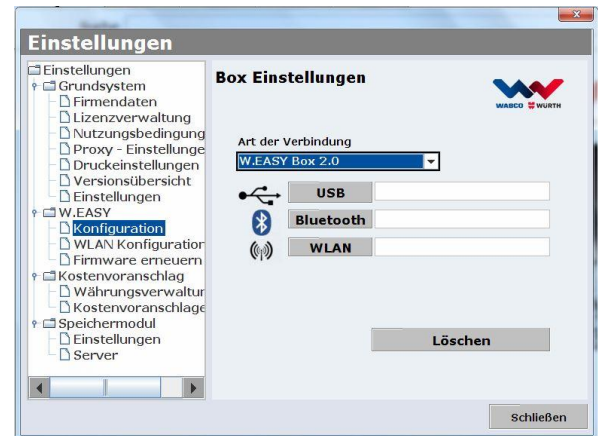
Einstellungen

Einstellungen
Grundsystem
Firmendaten
Lizenzverwaltung
Nutzungsbedingung
Proxy - Einstellunge
Druckeinstellungen
Versionsübersicht
Einstellungen
W.EASY
Konfiguration
WLAN Konfiguration
Firmware erneuern
Kostenvoranschlag
Währungsverwaltun
Kostenvoranschlage
Speichermodul
Einstellungen
Server

Box Einstellungen

WABCO WÜRTH

Art der Verbindung
W.EASY Box 2.0

USB
Bluetooth
WLAN

Löschen

Schließen